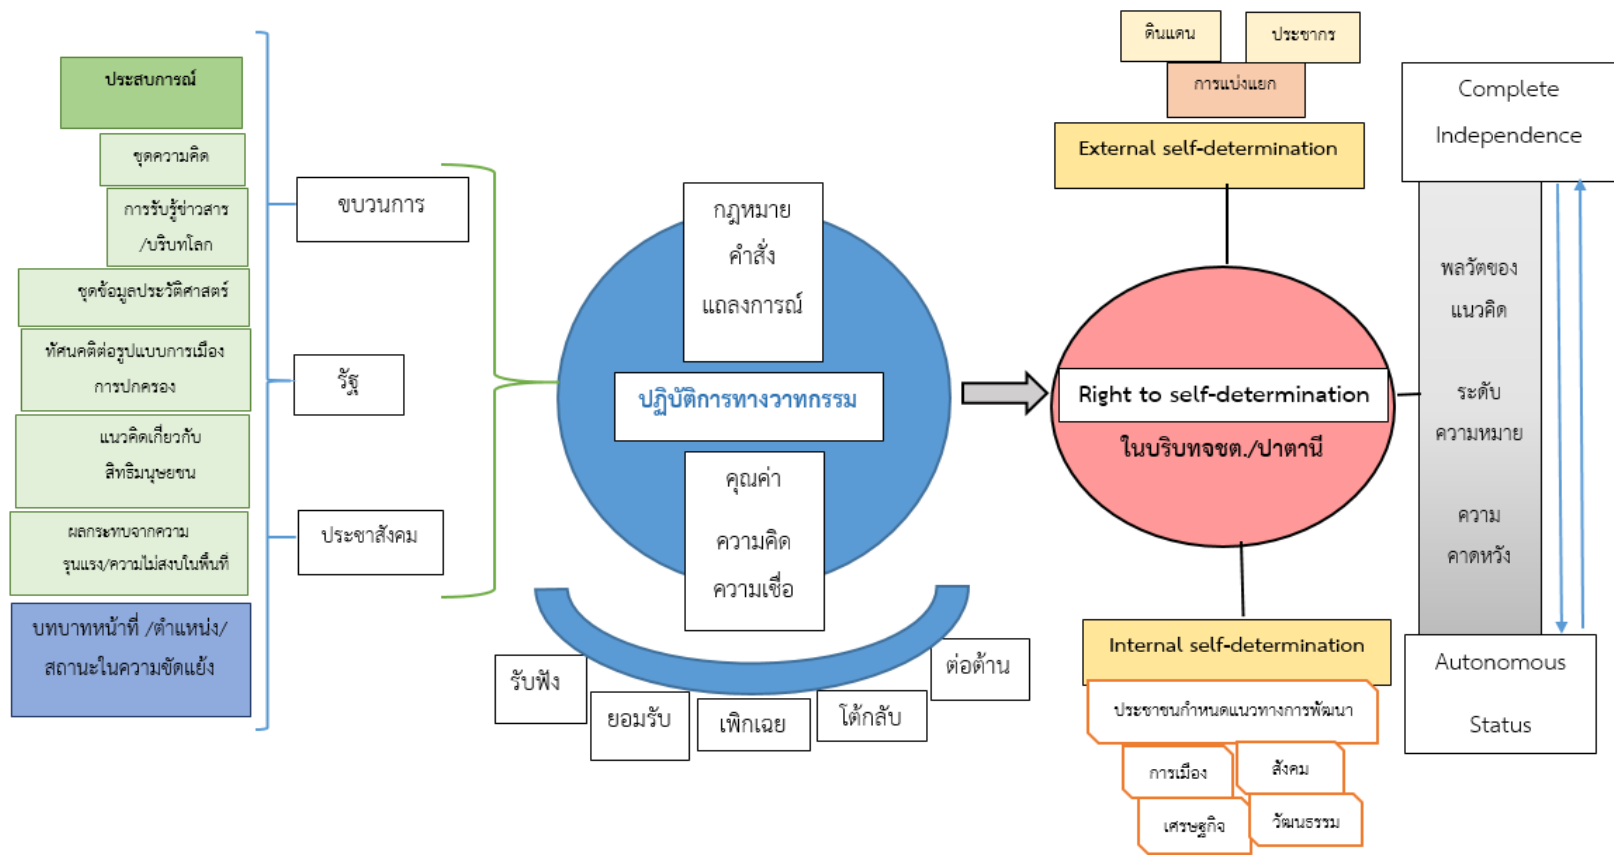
ประสบการณ์

ชุดความคิด

การรับรู้ข่าวสาร /บริบทโลก

ชุดข้อมูลประวัติศาสตร์

ทัศนคติต่อรูปแบบการเมือง การปกครอง

แนวคิดเกี่ยวกับ สิทธิมนุษยชน

ผลกระทบจากความ รุนแรง/ความไม่สงบในพื้นที่

บทบาทหน้าที่ /ตำแหน่ง/ สถานะในความขัดแย้ง

ขบวนการ

รัฐ

ประชาสังคม

กฎหมาย คำสั่ง แถลงการณ์

ปฏิบัติการทางวาทกรรม

คุณค่า ความคิด ความเชื่อ

รับฟัง

ยอมรับ

เพิกเฉย

โต้กลับ

ต่อต้าน

ดินแดน

ประชากร

การแบ่งแยก

External self-determination

Right to self-determination

ในบริบทจชต./ปาตานี

Internal self-determination

ประชาชนกำหนดแนวทางการพัฒนา

การเมือง

สังคม

เศรษฐกิจ

วัฒนธรรม

Complete Independence

พลวัตของ แนวคิด

ระดับ ความหมาย

ความ คาดหวัง

Autonomous Status